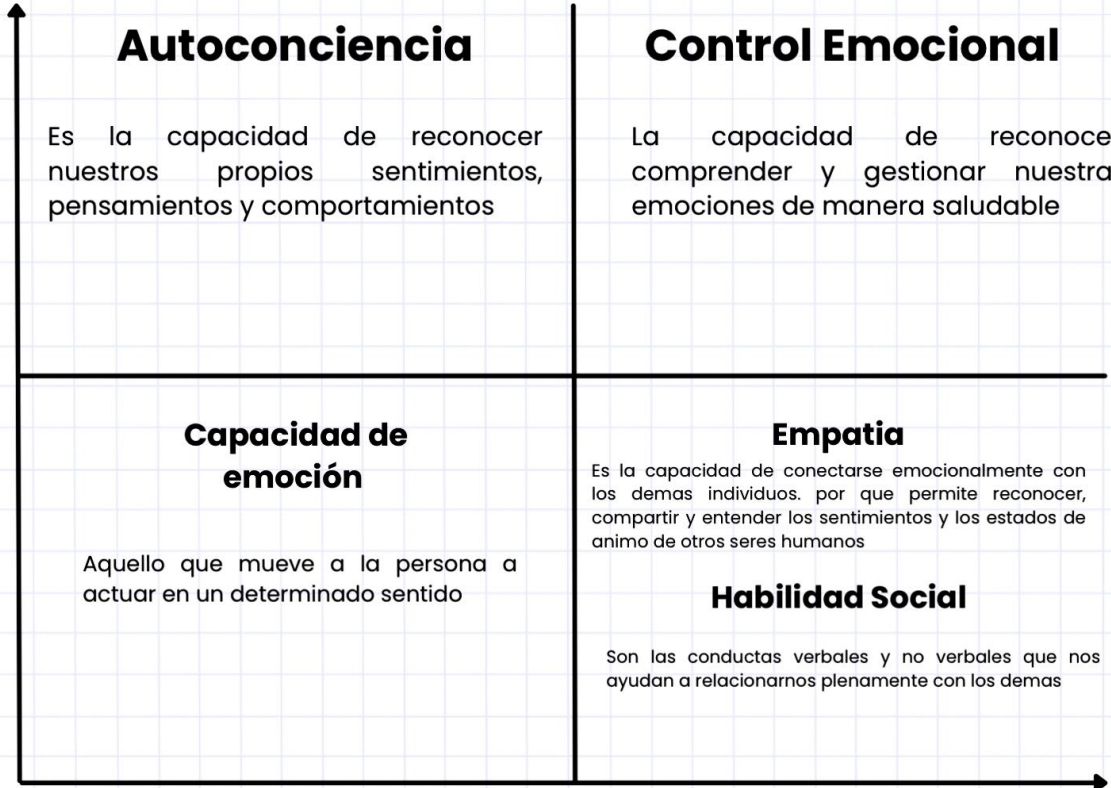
Autoconciencia

Es la capacidad de reconocer nuestros propios sentimientos, pensamientos y comportamientos

Control Emocional

La capacidad de reconoce comprender y gestionar nuestra emociones de manera saludable

Capacidad de emoción

Aquello que mueve a la persona a actuar en un determinado sentido

Empatia

Es la capacidad de conectarse emocionalmente con los demas individuos. por que permite reconocer, compartir y entender los sentimientos y los estados de animo de otros seres humanos

Habilidad Social

Son las conductas verbales y no verbales que nos ayudan a relacionarnos plenamente con los demas